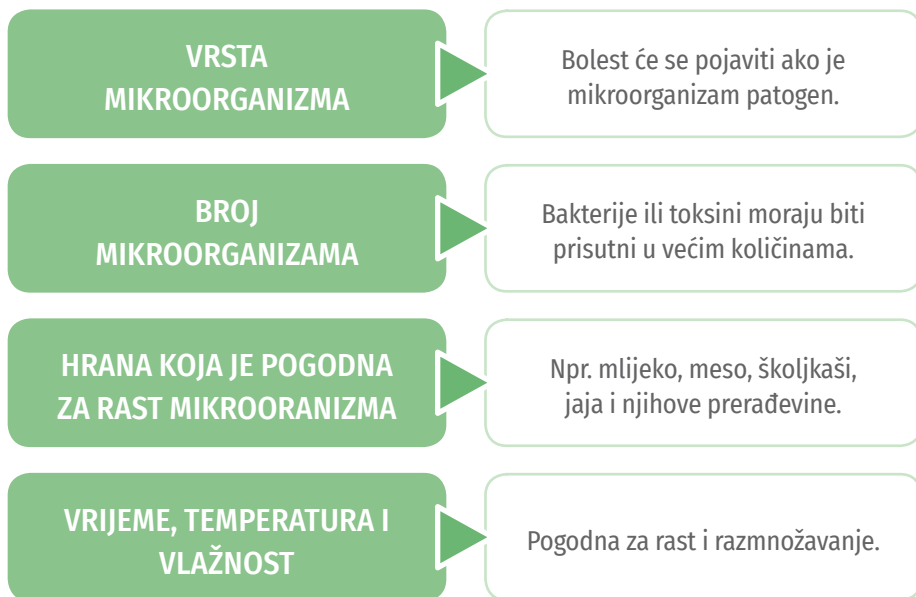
VRSTA MIKROORGANIZMA

Bolest će se pojaviti ako je mikroorganizam patogen.

BROJ MIKROORGANIZAMA

Bakterije ili toksini moraju biti prisutni u većim količinama.

HRANA KOJA JE POGODNA ZA RAST MIKROORANIZMA

Npr. mlijeko, meso, školjkaši, jaja i njihove prerađevine.

VRIJEME, TEMPERATURA I VLAŽNOST

Pogodna za rast i razmnožavanje.